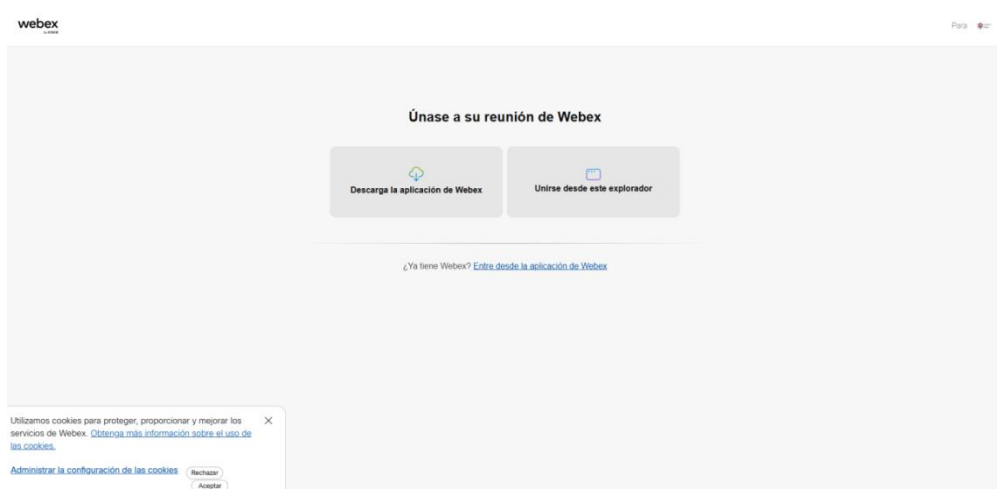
webex
by cisco

Para

Únase a su reunión de Webex

Descarga la aplicación de Webex

Unirse desde este explorador

¿Ya tiene Webex? Entre desde la aplicación de Webex

Utilizamos cookies para proteger, proporcionar y mejorar los servicios de Webex. Obtenga más información sobre el uso de las cookies.

×

Administrar la configuración de las cookies

Rechazar

Aceptar